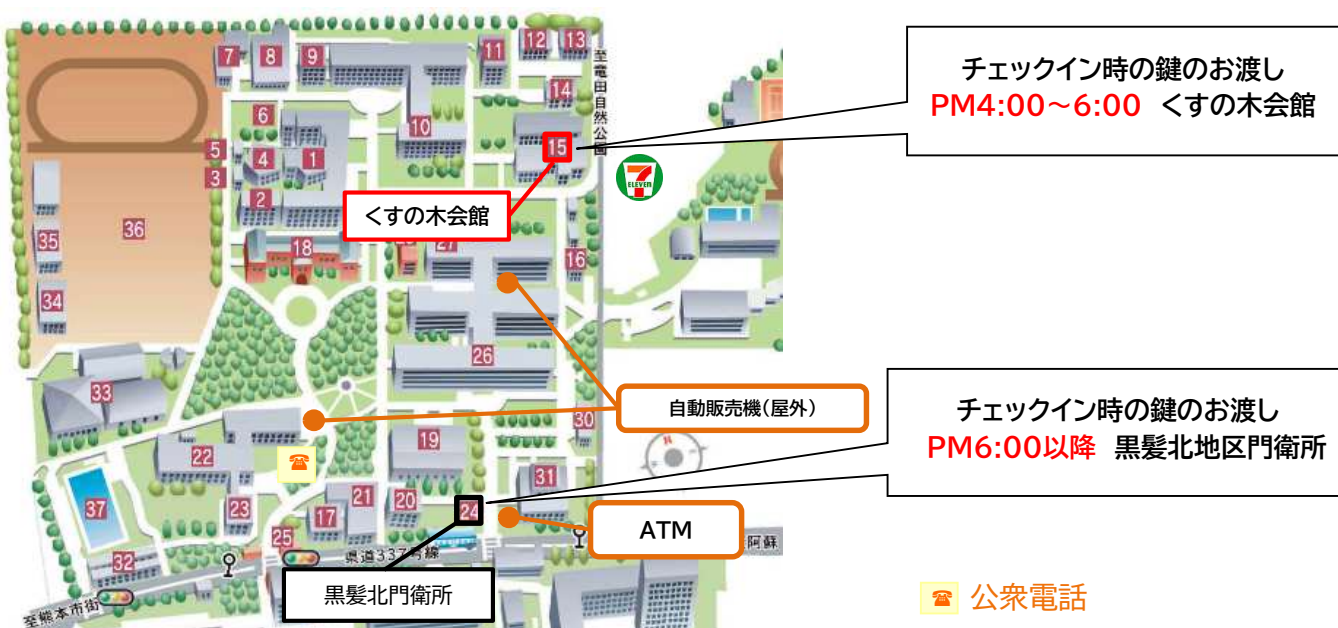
チェックイン時の鍵のお渡し
PM4:00～6:00 くすの木会館

チェックイン時の鍵のお渡し
PM6:00以降 黒髪北地区門衛所

くすの木会館

自動販売機(屋外)

ATM

黒髪北門衛所

公衆電話

至竜田自然公園

至熊本市街

県道337号線

阿蘇

7 8 9 11 12 13 14 6 10 5 4 1 15 3 2 36 35 18 27 16 34 26 33 30 22 19 31 37 23 21 20 24 17 25 32